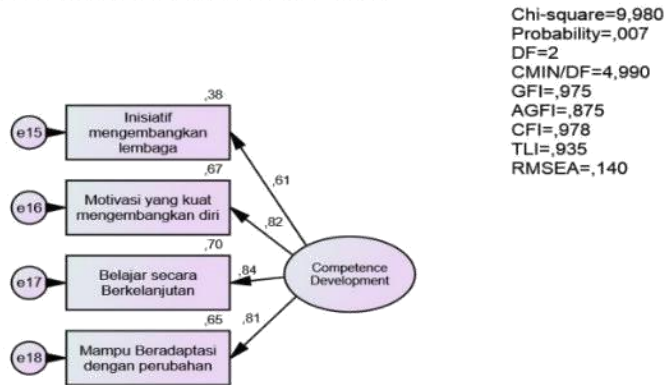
Chi-square=9,980
Probability=,007
DF=2
CMIN/DF=4,990
GFI=,975
AGFI=,875
CFI=,978
TLI=,935
RMSEA=,140

,38
e15
Inisiatif mengembangkan lembaga
,61

,67
e16
Motivasi yang kuat mengembangkan diri
,82

,70
e17
Belajar secara Berkelanjutan
,84

Competence Development

,65
,81
e18
Mampu Beradaptasi dengan perubahan